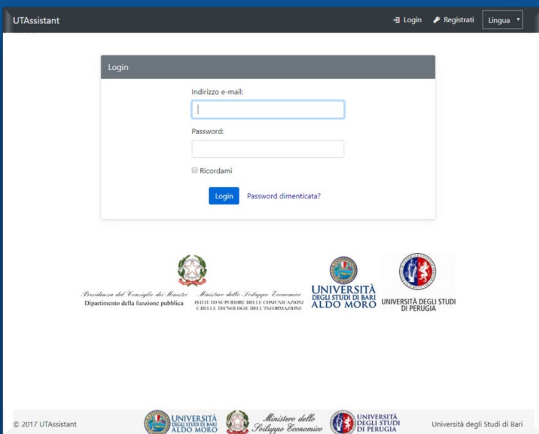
UTAssistant

Login Registrati Lingua

Login

Indirizzo e-mail:

Password:

Ricordami

Login Password dimenticata?

Presidenza del Consiglio dei Ministri
Dipartimento della funzione pubblica

Ministero dello Sviluppo Economico
ISTITUTO SUPERIORE DELLE COMUNICAZIONI E DELLE TECNOLOGIE DELL'INFORMAZIONE

UNIVERSITÀ DEGLI STUDI DI BARI ALDO MORO

UNIVERSITÀ DEGLI STUDI DI PERUGIA

© 2017 UTAssistant

UNIVERSITÀ DEGLI STUDI DI BARI ALDO MORO

Ministero dello Sviluppo Economico

UNIVERSITÀ DEGLI STUDI DI PERUGIA

Università degli Studi di Bari